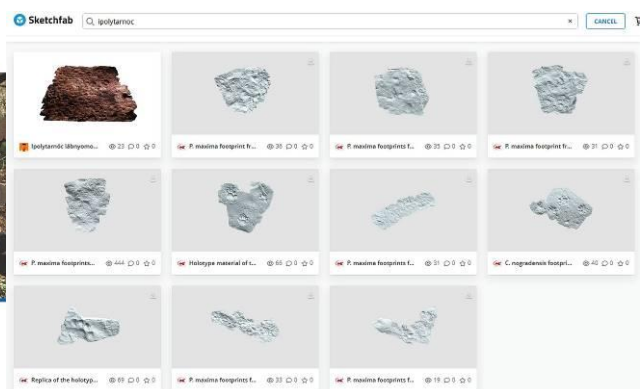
Sketchfab ipolytarnoc × CANCEL

Ipolytarnóc lábnyomo... 23 0 0

P. maxima footprint fr... 36 0 0

P. maxima footprints f... 35 0 0

P. maxima footprint fr... 31 0 0

P. maxima footprints... 444 0 0

Holotype material of t... 66 0 0

P. maxima footprints f... 31 0 0

C. nogradensis footpri... 40 0 0

Replica of the holotyp... 69 0 0

P. maxima footprints f... 33 0 0

P. maxima footprints f... 19 0 0